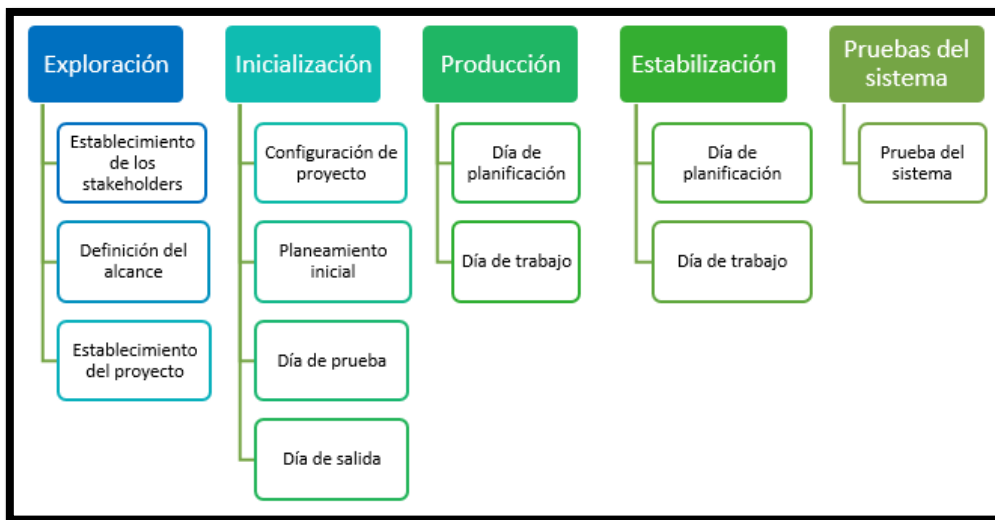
Exploración

Establecimiento de los stakeholders

Definición del alcance

Establecimiento del proyecto

Inicialización

Configuración de proyecto

Planeamiento inicial

Día de prueba

Día de salida

Producción

Día de planificación

Día de trabajo

Estabilización

Día de planificación

Día de trabajo

Pruebas del sistema

Prueba del sistema